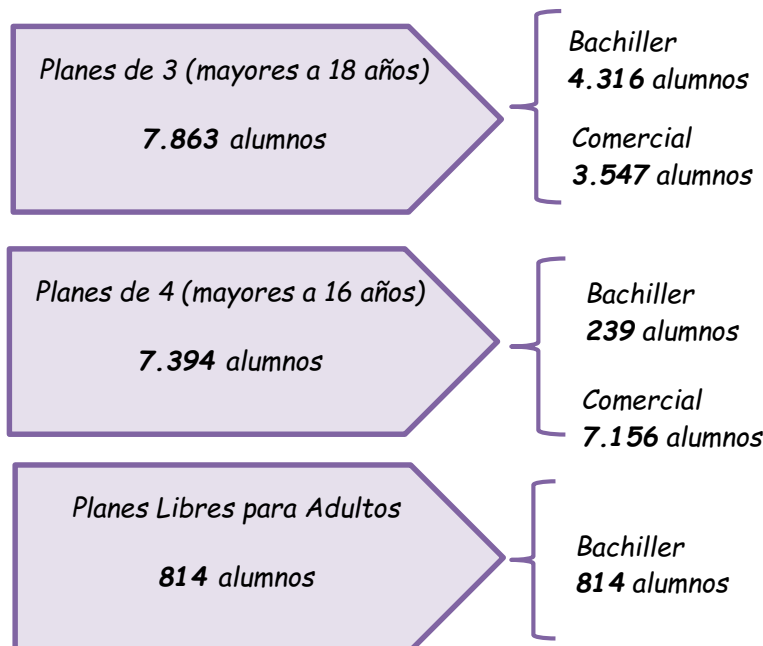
Planes de 3 (mayores a 18 años)

**7.863** alumnos

Bachiller
**4.316** alumnos

Comercial
**3.547** alumnos

Planes de 4 (mayores a 16 años)

**7.394** alumnos

Bachiller
**239** alumnos

Comercial
**7.156** alumnos

Planes Libres para Adultos

**814** alumnos

Bachiller
**814** alumnos